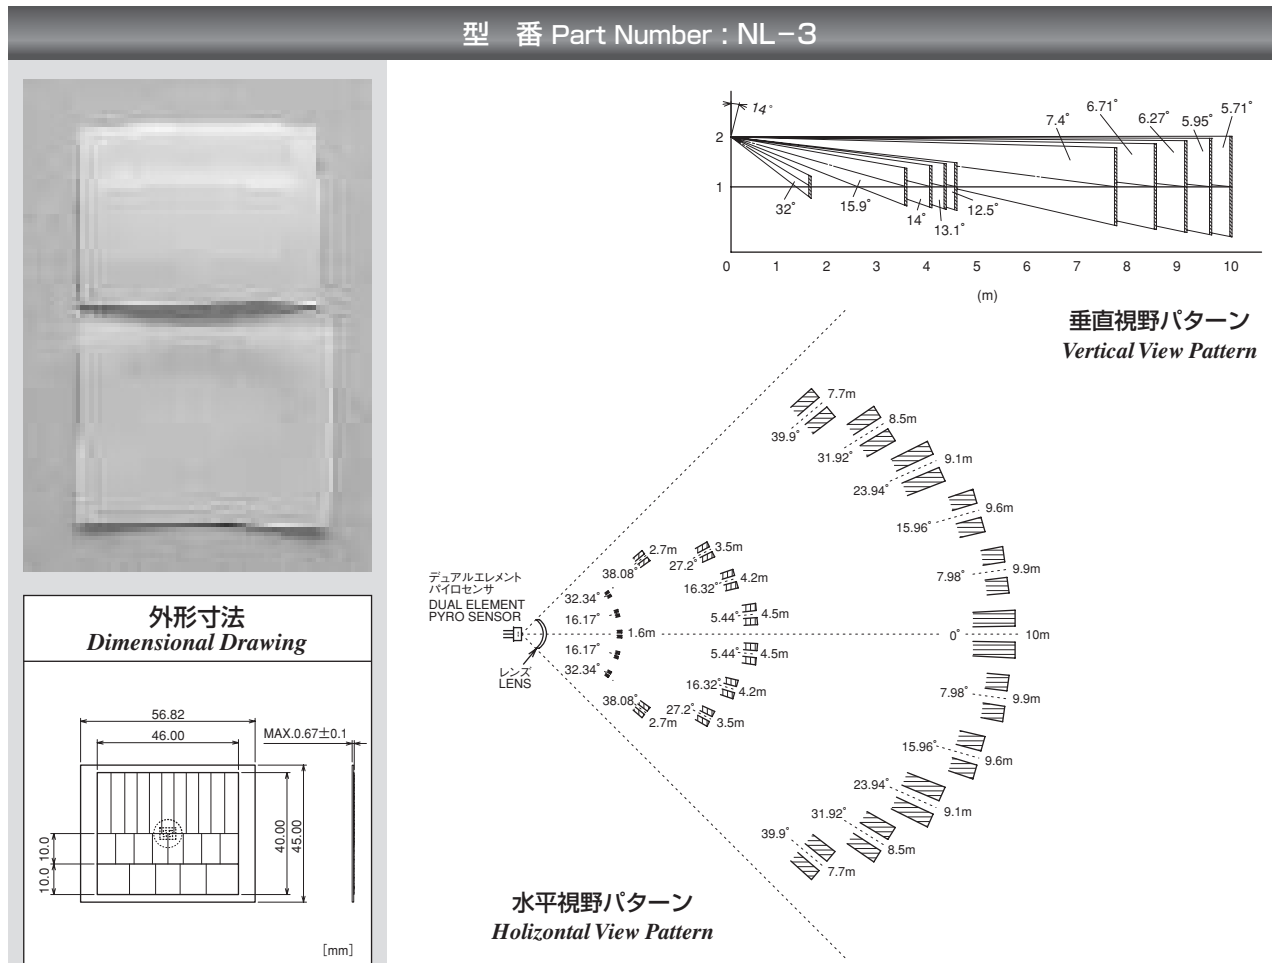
型 番 Part Number : NL−3

14°
7.4°
6.71°
6.27°
5.95°
5.71°
2
1
32°
15.9°
14°
13.1°
12.5°
0 1 2 3 4 5 6 7 8 9 10
(m)

垂直視野パターン
*Vertical View Pattern*

外形寸法
*Dimensional Drawing*

56.82
46.00
MAX.0.67±0.1
40.00
45.00
10.0 10.0
10.0
[mm]

7.7m
39.9°
8.5m
31.92°
9.1m
23.94°
9.6m
15.96°
9.9m
7.98°
2.7m
3.5m
38.08°
27.2°
4.2m
16.32°
32.34°
16.17°
5.44°
4.5m
1.6m
0°
10m
デュアルエレメント
パイロセンサ
DUAL ELEMENT
PYRO SENSOR
レンズ
LENS
16.17°
5.44°
4.5m
32.34°
16.32°
4.2m
7.98°
9.9m
38.08°
27.2°
2.7m
3.5m
15.96°
9.6m
23.94°
9.1m
31.92°
8.5m
39.9°
7.7m

水平視野パターン
*Holizontal View Pattern*